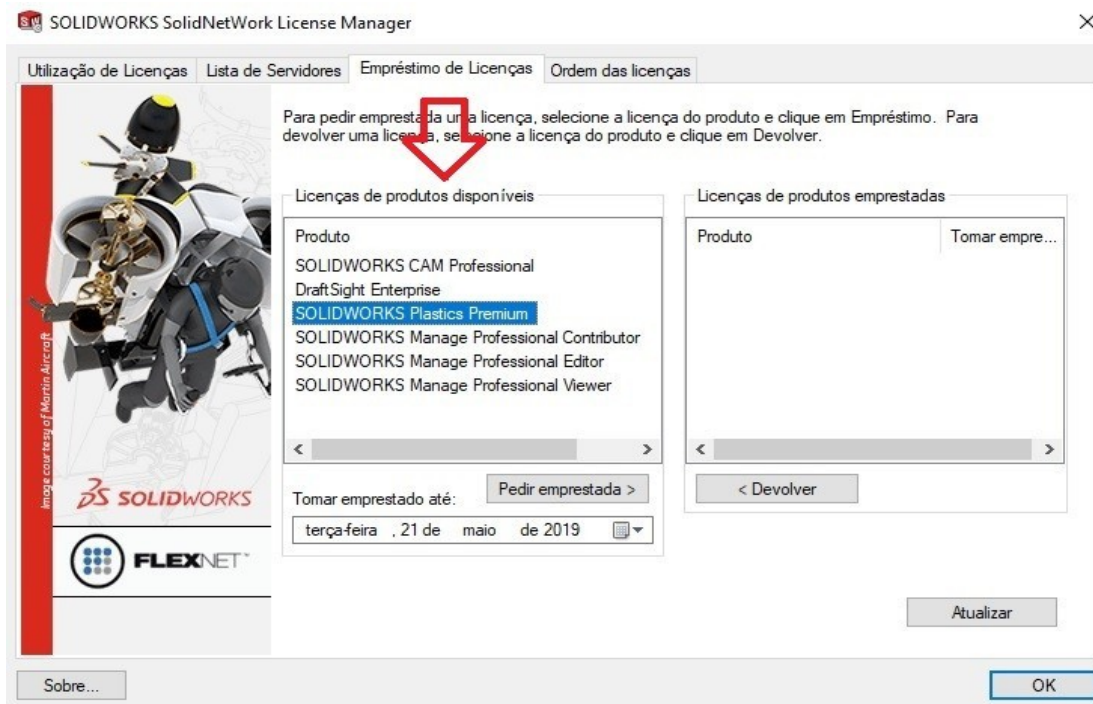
SOLIDWORKS SolidNetWork License Manager

Utilização de Licenças | Lista de Servidores | Empréstimo de Licenças | Ordem das licenças

Para pedir emprestada uma licença, selecione a licença do produto e clique em Empréstimo. Para devolver uma licença, selecione a licença do produto e clique em Devolver.

Licenças de produtos disponíveis

Produto
SOLIDWORKS CAM Professional
DraftSight Enterprise
SOLIDWORKS Plastics Premium
SOLIDWORKS Manage Professional Contributor
SOLIDWORKS Manage Professional Editor
SOLIDWORKS Manage Professional Viewer

Tomar emprestado até:
Pedir emprestada >
terça-feira , 21 de maio de 2019

Licenças de produtos emprestadas

Produto | Tomar empre...

< Devolver

Image courtesy of Martin Aircraft

SOLIDWORKS

FLEXNET

Atualizar

Sobre...

OK